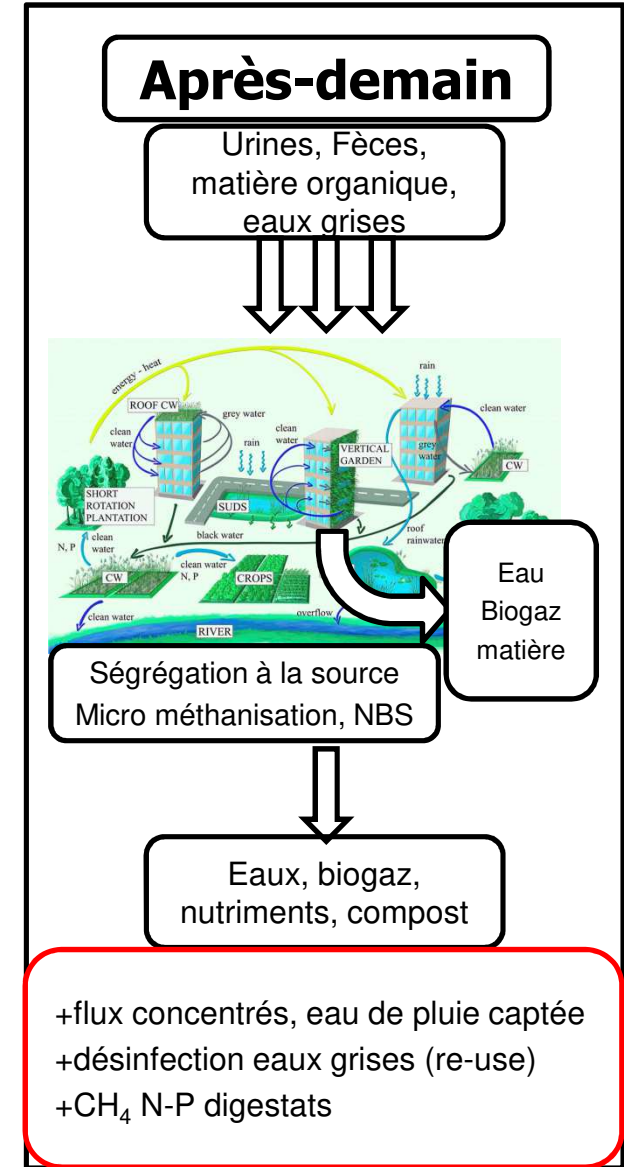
Après-demain

Urines, Fèces, matière organique, eaux grises

energy - heat
ROOF CW
grey water
clean water
rain
clean water
VERTICAL GARDEN
rain
clean water
grey water
CW
SHORT ROTATION PLANTATION
SUDS
roof rainwater
N, P
clean water
black water
clean water N, P
CW
CROPS
clean water
overflow
RIVER

Eau
Biogaz
matière

Ségrégation à la source
Micro méthanisation, NBS

Eaux, biogaz, nutriments, compost

+flux concentrés, eau de pluie captée
+désinfection eaux grises (re-use)
+$CH_4$ N-P digestats